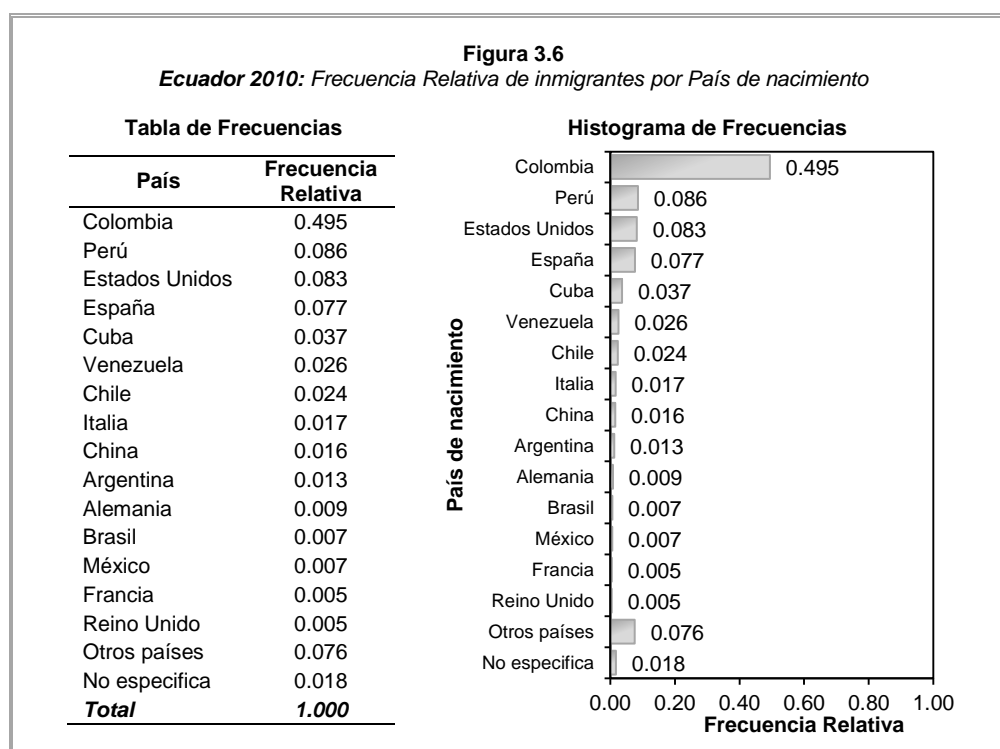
**Figura 3.6**
***Ecuador 2010:*** *Frecuencia Relativa de inmigrantes por País de nacimiento*

**Tabla de Frecuencias**

| País | Frecuencia Relativa |
|---|---|
| Colombia | 0.495 |
| Perú | 0.086 |
| Estados Unidos | 0.083 |
| España | 0.077 |
| Cuba | 0.037 |
| Venezuela | 0.026 |
| Chile | 0.024 |
| Italia | 0.017 |
| China | 0.016 |
| Argentina | 0.013 |
| Alemania | 0.009 |
| Brasil | 0.007 |
| México | 0.007 |
| Francia | 0.005 |
| Reino Unido | 0.005 |
| Otros países | 0.076 |
| No especifica | 0.018 |
| ***Total*** | ***1.000*** |

**Histograma de Frecuencias**

País de nacimiento

Colombia 0.495
Perú 0.086
Estados Unidos 0.083
España 0.077
Cuba 0.037
Venezuela 0.026
Chile 0.024
Italia 0.017
China 0.016
Argentina 0.013
Alemania 0.009
Brasil 0.007
México 0.007
Francia 0.005
Reino Unido 0.005
Otros países 0.076
No especifica 0.018

0.00 0.20 0.40 0.60 0.80 1.00
Frecuencia Relativa